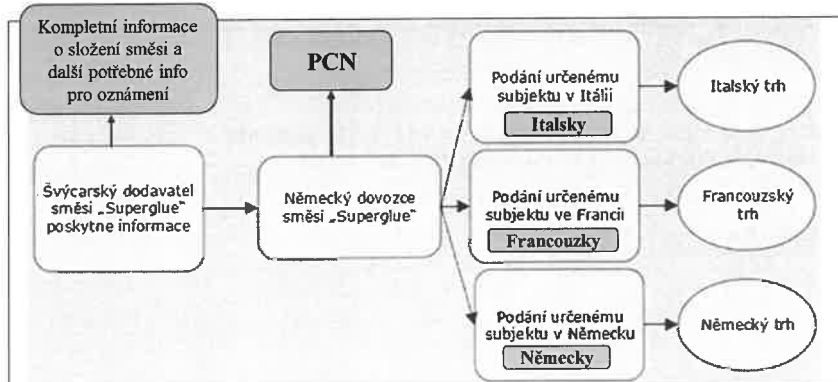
Kompletní informace o složení směsi a další potřebné info pro oznámení

PCN

Švýcarský dodavatel směsi „Superglue" poskytne informace

Německý dovozce směsi „Superglue"

Podání určenému subjektu v Itálii

Italsky

Italský trh

Podání určenému subjektu ve Francii

Francouzky

Francouzský trh

Podání určenému subjektu v Německu

Německy

Německý trh